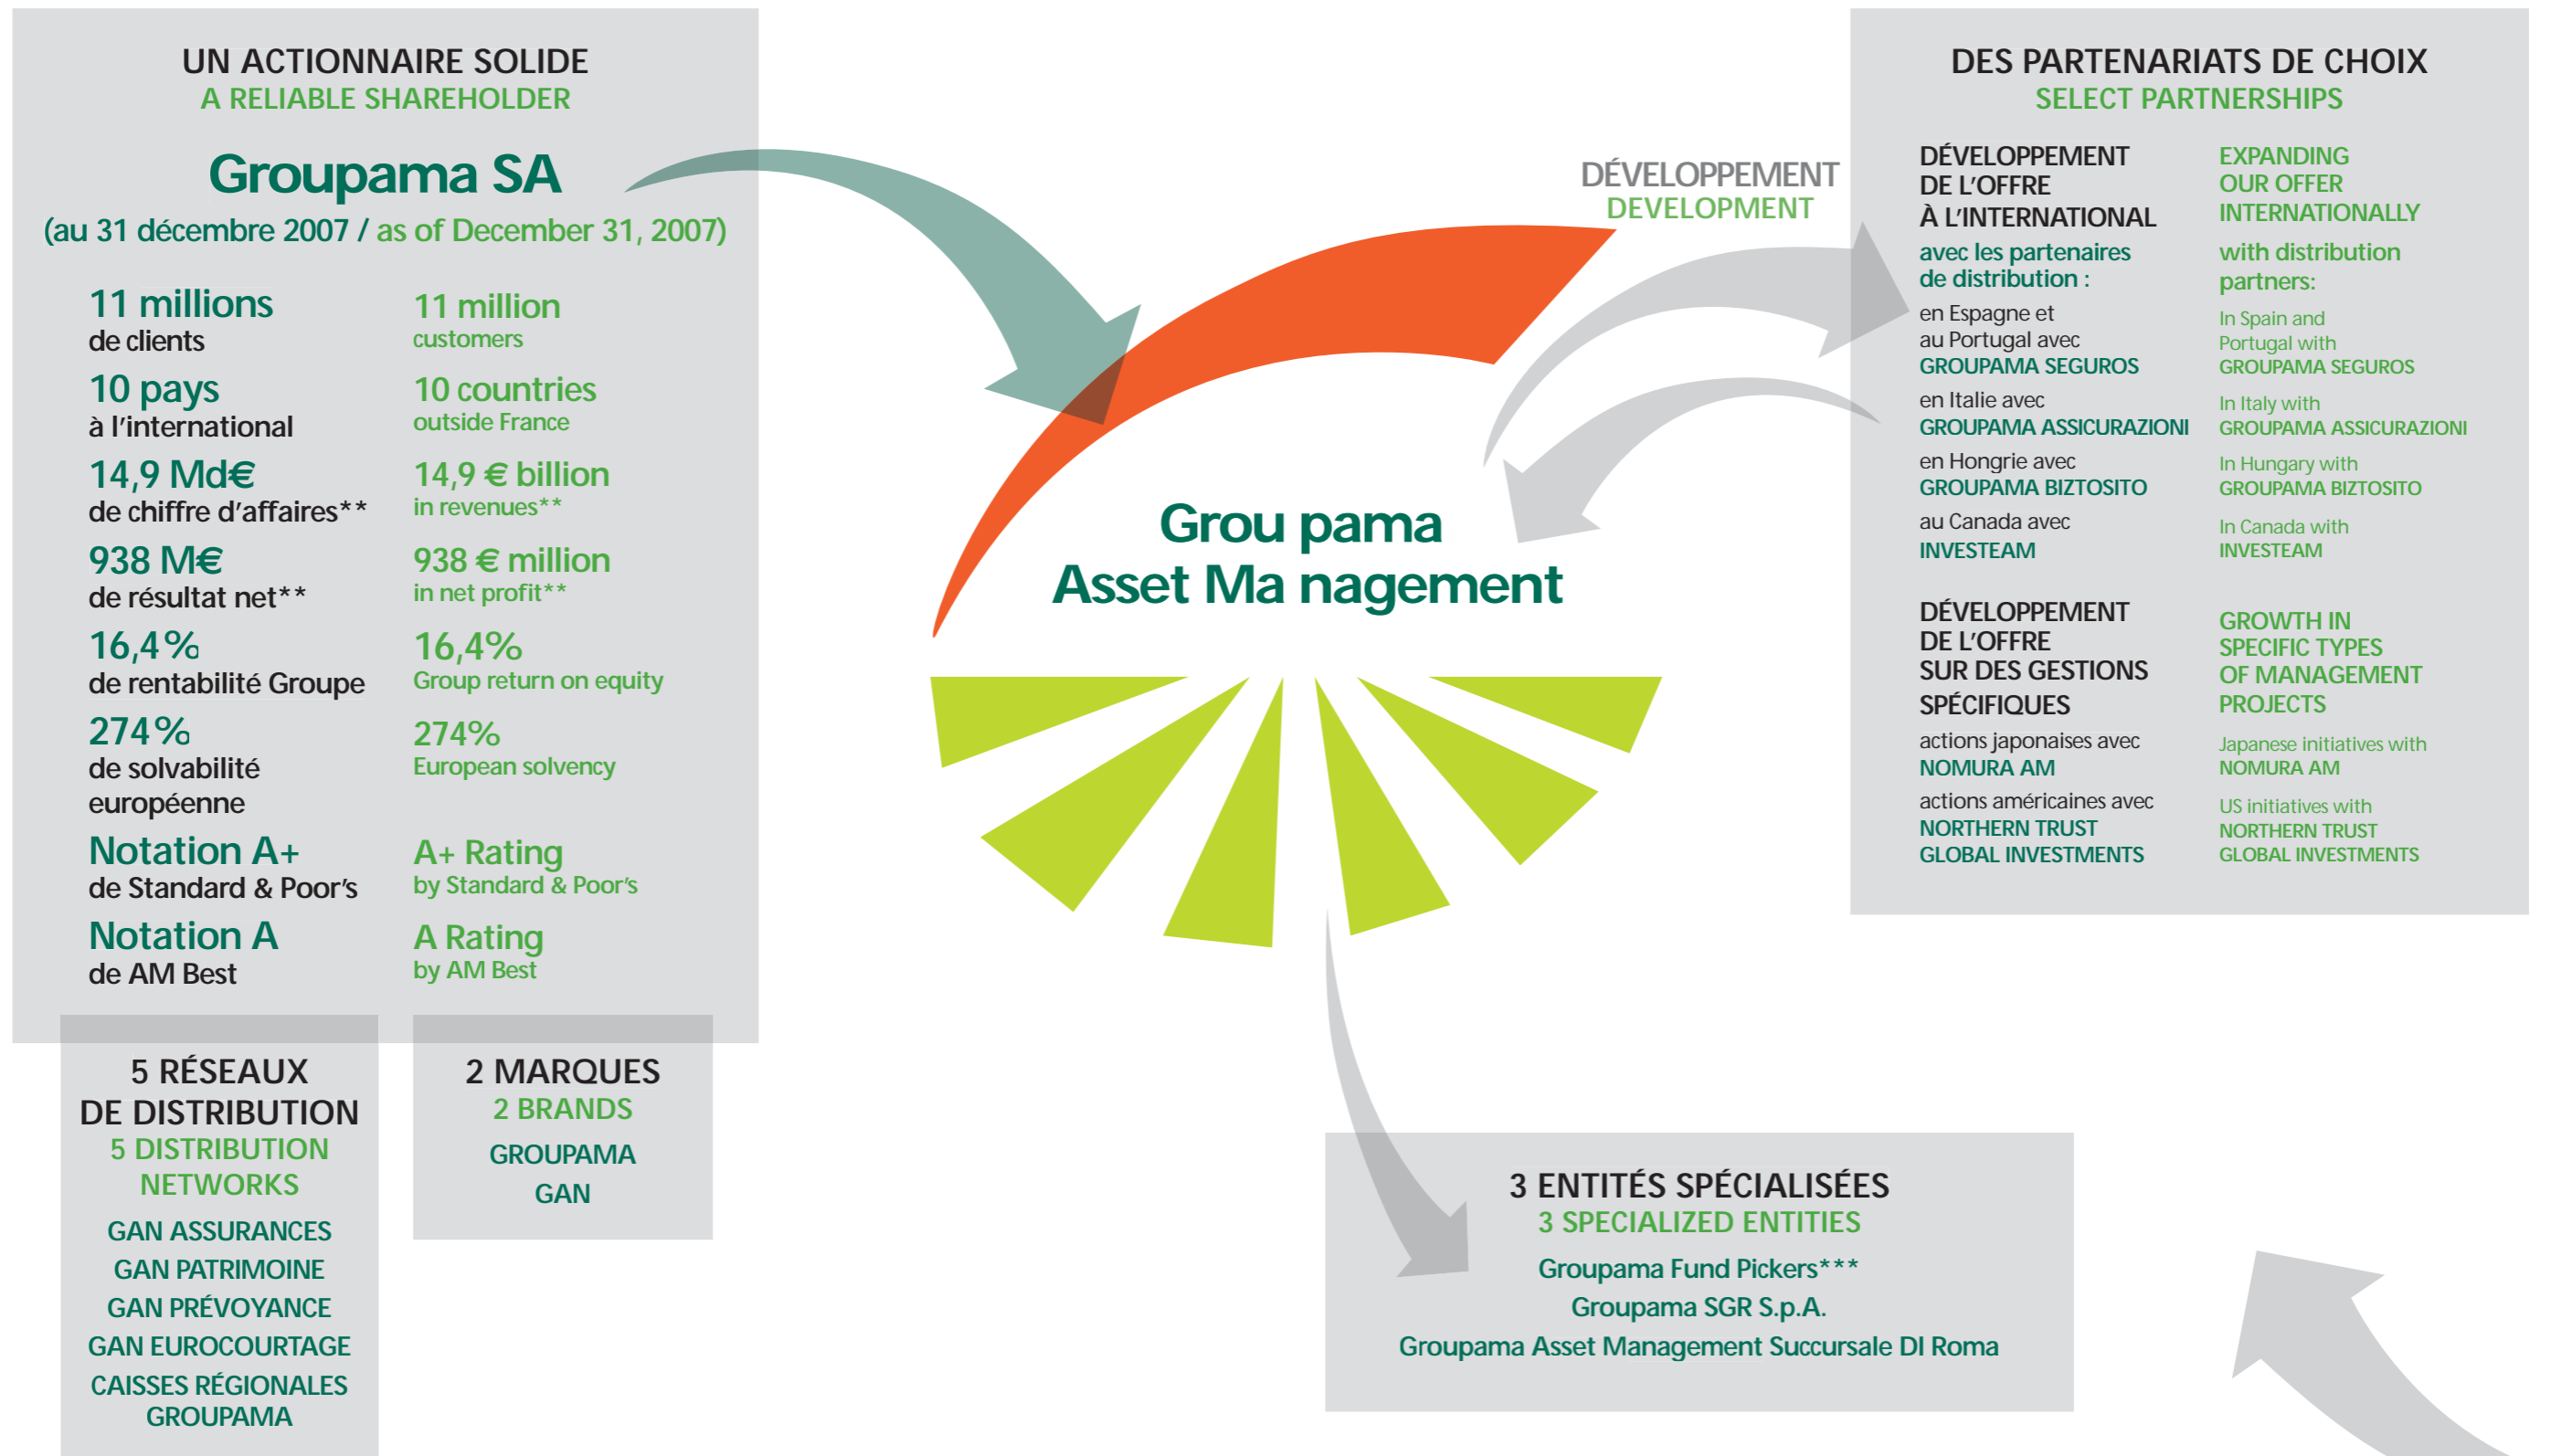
UN ACTIONNAIRE SOLIDE
A RELIABLE SHAREHOLDER

Groupama SA
(au 31 décembre 2007 / as of December 31, 2007)

11 millions de clients
11 million customers

10 pays à l'international
10 countries outside France

14,9 Md€ de chiffre d'affaires**
14,9 € billion in revenues**

938 M€ de résultat net**
938 € million in net profit**

16,4% de rentabilité Groupe
16,4% Group return on equity

274% de solvabilité européenne
274% European solvency

Notation A+ de Standard & Poor's
A+ Rating by Standard & Poor's

Notation A de AM Best
A Rating by AM Best

5 RÉSEAUX DE DISTRIBUTION
5 DISTRIBUTION NETWORKS
GAN ASSURANCES
GAN PATRIMOINE
GAN PRÉVOYANCE
GAN EUROCOURTAGE
CAISSES RÉGIONALES GROUPAMA

2 MARQUES
2 BRANDS
GROUPAMA
GAN

DÉVELOPPEMENT
DEVELOPMENT

Grou pama
Asset Ma nagement

DES PARTENARIATS DE CHOIX
SELECT PARTNERSHIPS

DÉVELOPPEMENT DE L'OFFRE À L'INTERNATIONAL
avec les partenaires de distribution :
en Espagne et au Portugal avec GROUPAMA SEGUROS
en Italie avec GROUPAMA ASSICURAZIONI
en Hongrie avec GROUPAMA BIZTOSITO
au Canada avec INVESTEAM

EXPANDING OUR OFFER INTERNATIONALLY
with distribution partners:
In Spain and Portugal with GROUPAMA SEGUROS
In Italy with GROUPAMA ASSICURAZIONI
In Hungary with GROUPAMA BIZTOSITO
In Canada with INVESTEAM

DÉVELOPPEMENT DE L'OFFRE SUR DES GESTIONS SPÉCIFIQUES
actions japonaises avec NOMURA AM
actions américaines avec NORTHERN TRUST GLOBAL INVESTMENTS

GROWTH IN SPECIFIC TYPES OF MANAGEMENT PROJECTS
Japanese initiatives with NOMURA AM
US initiatives with NORTHERN TRUST GLOBAL INVESTMENTS

3 ENTITÉS SPÉCIALISÉES
3 SPECIALIZED ENTITIES
Groupama Fund Pickers***
Groupama SGR S.p.A.
Groupama Asset Management Succursale DI Roma